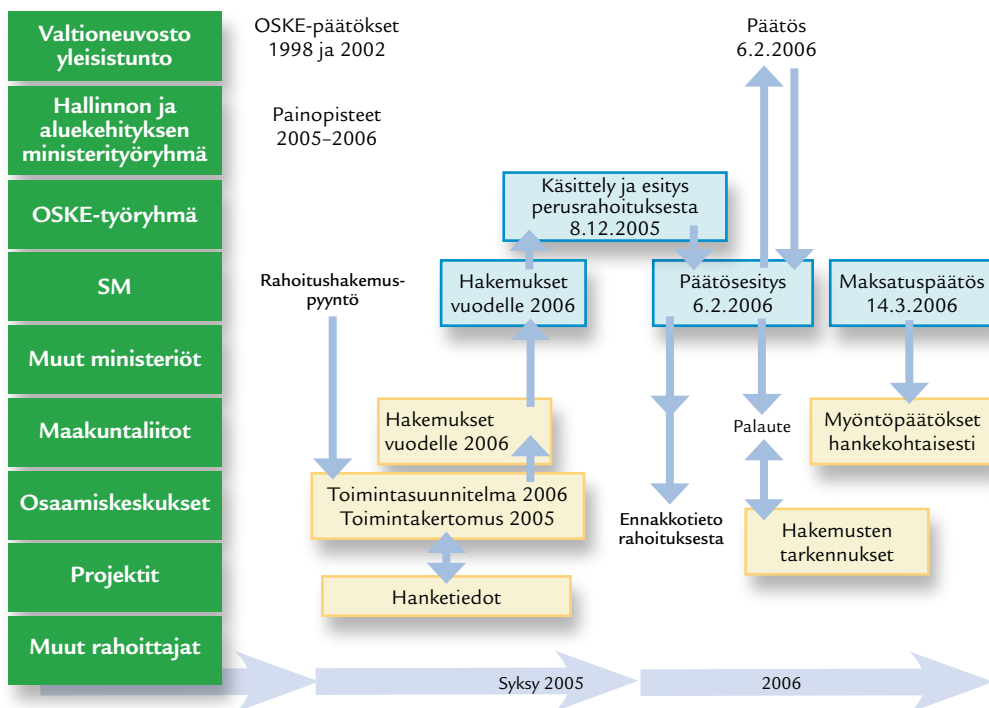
Valtioneuvosto yleisistunto

Hallinnon ja aluekehityksen ministerityöryhmä

OSKE-työryhmä

SM

Muut ministeriöt

Maakuntaliitot

Osaamiskeskukset

Projektit

Muut rahoittajat

OSKE-päätökset 1998 ja 2002

Painopisteet 2005–2006

Päätös 6.2.2006

Käsittely ja esitys perusrahoituksesta 8.12.2005

Rahoitushakemuspyyntö

Hakemukset vuodelle 2006

Päätösesitys 6.2.2006

Maksatuspäätös 14.3.2006

Hakemukset vuodelle 2006

Palaute

Myöntöpäätökset hankekohtaisesti

Toimintasuunnitelma 2006 Toimintakertomus 2005

Ennakkotieto rahoituksesta

Hakemusten tarkennukset

Hanketiedot

Syksy 2005

2006